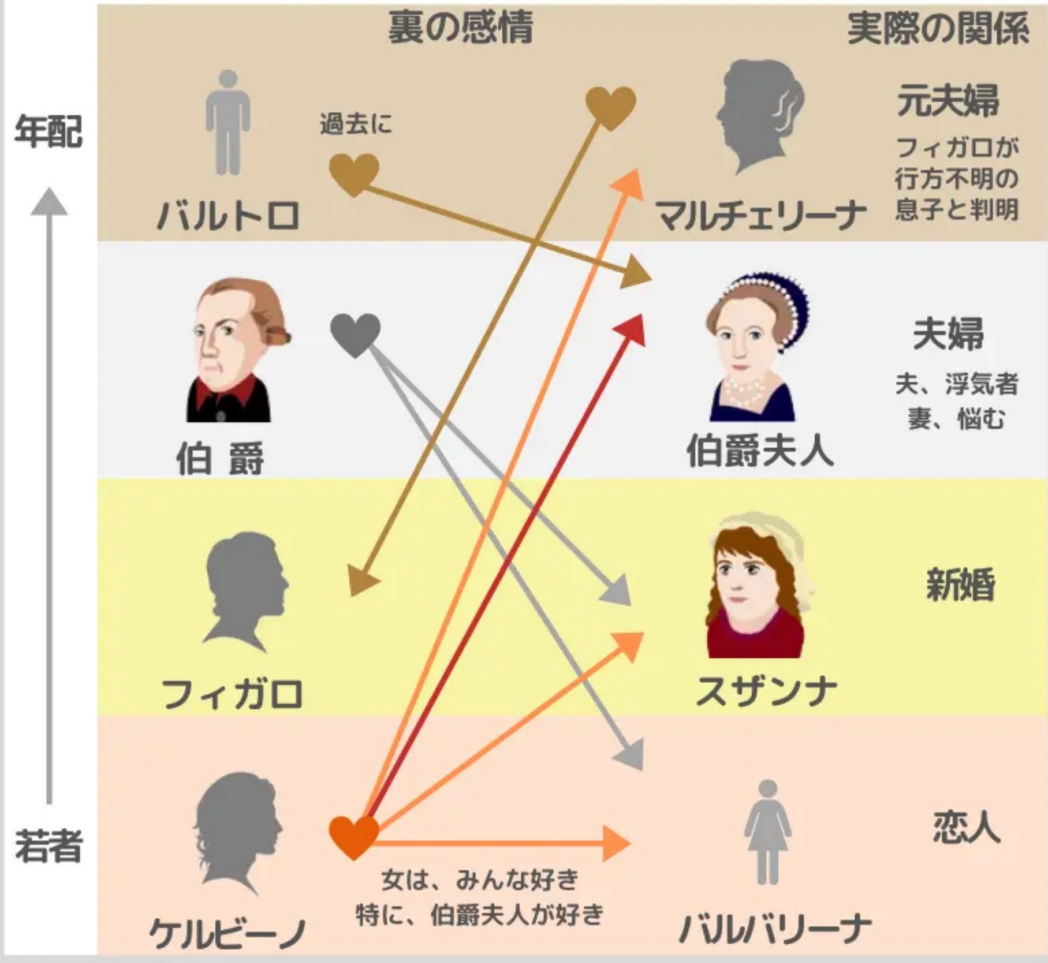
裏の感情

実際の関係

年配

過去に

バルトロ

マルチェリーナ

元夫婦

フィガロが行方不明の息子と判明

伯爵

伯爵夫人

夫婦

夫、浮気者
妻、悩む

フィガロ

スザンナ

新婚

若者

ケルビーノ

女は、みんな好き
特に、伯爵夫人が好き

バルバリーナ

恋人